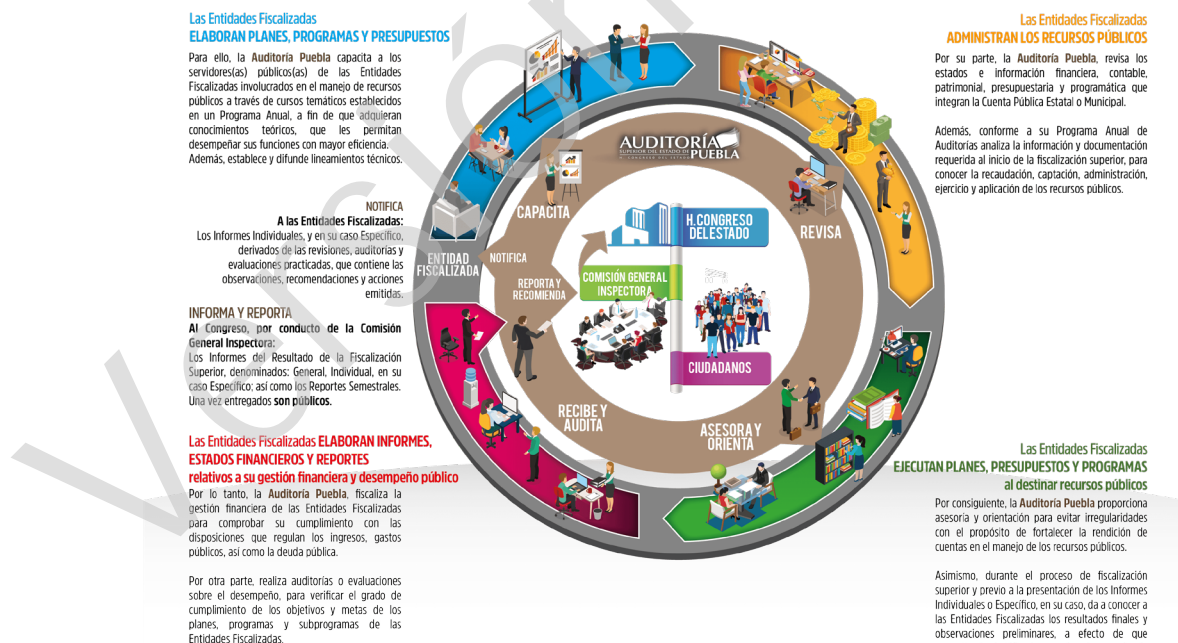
Las Entidades Fiscalizadas
ELABORAN PLANES, PROGRAMAS Y PRESUPUESTOS

Para ello, la Auditoría Puebla capacita a los servidores(as) públicos(as) de las Entidades Fiscalizadas involucrados en el manejo de recursos públicos a través de cursos temáticos establecidos en un Programa Anual, a fin de que adquieran conocimientos teóricos, que les permitan desempeñar sus funciones con mayor eficiencia. Además, establece y difunde lineamientos técnicos.

NOTIFICA
A las Entidades Fiscalizadas:
Los Informes Individuales, y en su caso Específico, derivados de las revisiones, auditorías y evaluaciones practicadas, que contiene las observaciones, recomendaciones y acciones emitidas.

INFORMA Y REPORTA
Al Congreso, por conducto de la Comisión General Inspectora:
Los Informes del Resultado de la Fiscalización Superior, denominados: General, Individual, en su caso Específico; así como los Reportes Semestrales. Una vez entregados son públicos.

Las Entidades Fiscalizadas ELABORAN INFORMES, ESTADOS FINANCIEROS Y REPORTES relativos a su gestión financiera y desempeño público

Por lo tanto, la Auditoría Puebla, fiscaliza la gestión financiera de las Entidades Fiscalizadas para comprobar su cumplimiento con las disposiciones que regulan los ingresos, gastos públicos, así como la deuda pública.

Por otra parte, realiza auditorías o evaluaciones sobre el desempeño, para verificar el grado de cumplimiento de los objetivos y metas de los planes, programas y subprogramas de las Entidades Fiscalizadas.

AUDITORÍA SUPERIOR DEL ESTADO DE PUEBLA

CAPACITA

REVISA

ENTIDAD FISCALIZADA

NOTIFICA

REPORTA Y RECOMIENDA

H. CONGRESO DEL ESTADO

COMISIÓN GENERAL INSPECTORA

CIUDADANOS

RECIBE Y AUDITA

ASESORA Y ORIENTA

Las Entidades Fiscalizadas
ADMINISTRAN LOS RECURSOS PÚBLICOS

Por su parte, la Auditoría Puebla, revisa los estados e información financiera, contable, patrimonial, presupuestaria y programática que integran la Cuenta Pública Estatal o Municipal.

Además, conforme a su Programa Anual de Auditorías analiza la información y documentación requerida al inicio de la fiscalización superior, para conocer la recaudación, captación, administración, ejercicio y aplicación de los recursos públicos.

Las Entidades Fiscalizadas
EJECUTAN PLANES, PRESUPUESTOS Y PROGRAMAS
al destinar recursos públicos

Por consiguiente, la Auditoría Puebla proporciona asesoría y orientación para evitar irregularidades con el propósito de fortalecer la rendición de cuentas en el manejo de los recursos públicos.

Asimismo, durante el proceso de fiscalización superior y previo a la presentación de los Informes Individuales o Específico, en su caso, da a conocer a las Entidades Fiscalizadas los resultados finales y observaciones preliminares, a efecto de que